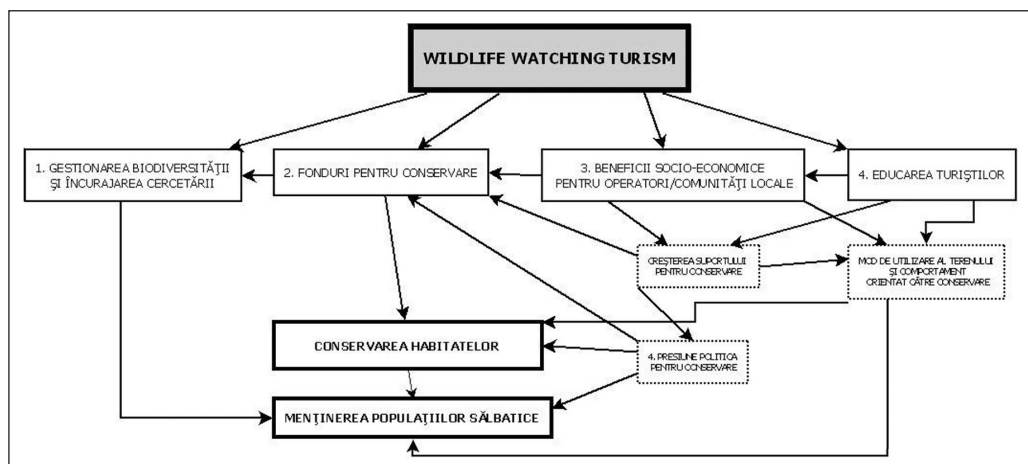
WILDLIFE WATCHING TURISM

1. GESTIONAREA BIODIVERSITĂȚII ȘI ÎNCURAJAREA CERCETĂRII

2. FONDURI PENTRU CONSERVARE

3. BENEFICII SOCIO-ECONOMICE PENTRU OPERATORI/COMUNITĂȚI LOCALE

4. EDUCAREA TURIȘTILOR

CREȘTEREA SUPORTULUI PENTRU CONSERVARE

MOD DE UTILIZARE AL TERENULUI ȘI COMPORTAMENT ORIENTAT CĂTRE CONSERVARE

CONSERVAREA HABITATELOR

4. PRESIUNE POLITICĂ PENTRU CONSERVARE

MENȚINEREA POPULAȚIILOR SĂLBATICE